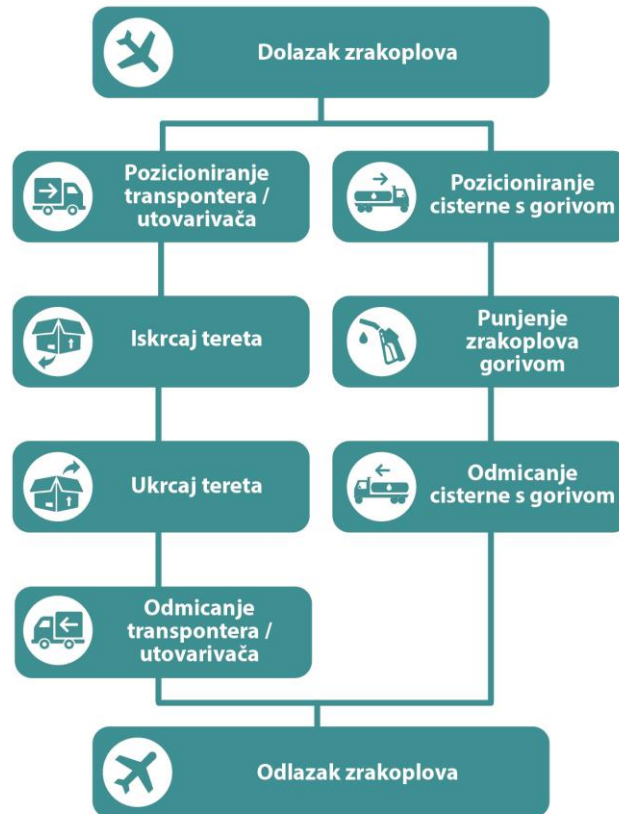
Dolazak zrakoplova

Pozicioniranje transpontera / utovarivača

Iskrcaj tereta

Ukrcaj tereta

Odmicanje transpontera / utovarivača

Pozicioniranje cisterne s gorivom

Punjenje zrakoplova gorivom

Odmicanje cisterne s gorivom

Odlazak zrakoplova